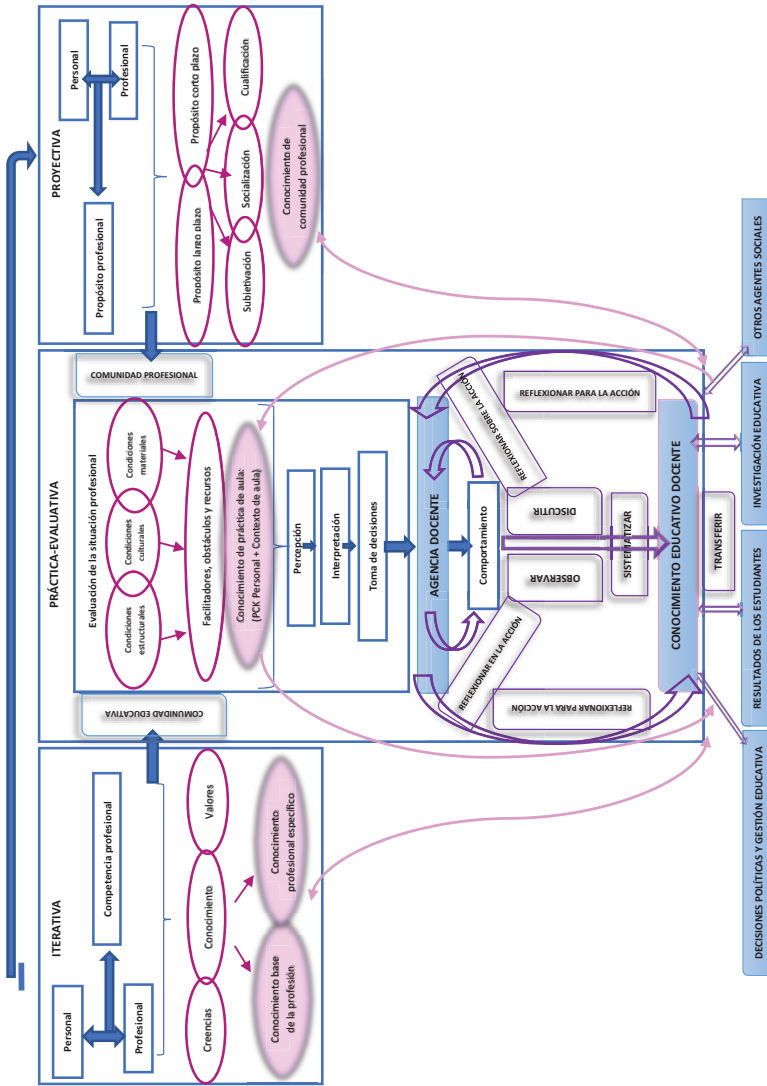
PROYECTIVA

Personal

Profesional

Propósito profesional

Propósito corto plazo

Propósito largo plazo

Cualificación

Socialización

Subjetivación

Conocimiento de comunidad profesional

COMUNIDAD PROFESIONAL

PRÁCTICA-EVALUATIVA

Evaluación de la situación profesional

Condiciones materiales

Condiciones culturales

Condiciones estructurales

Facilitadores, obstáculos y recursos

Conocimiento de práctica de aula: (PCK Personal + Contexto de aula)

Percepción

Interpretación

Toma de decisiones

AGENCIA DOCENTE

Comportamiento

REFLEXIONAR SOBRE LA ACCIÓN

REFLEXIONAR PARA LA ACCIÓN

DISCUTIR

SISTEMATIZAR

OBSERVAR

REFLEXIONAR EN LA ACCIÓN

REFLEXIONAR PARA LA ACCIÓN

CONOCIMIENTO EDUCATIVO DOCENTE

TRANSFERIR

COMUNIDAD EDUCATIVA

ITERATIVA

Personal

Profesional

Competencia profesional

Creencias

Conocimiento

Valores

Conocimiento base de la profesión

Conocimiento profesional específico

OTROS AGENTES SOCIALES

INVESTIGACIÓN EDUCATIVA

RESULTADOS DE LOS ESTUDIANTES

DECISIONES POLÍTICAS Y GESTIÓN EDUCATIVA